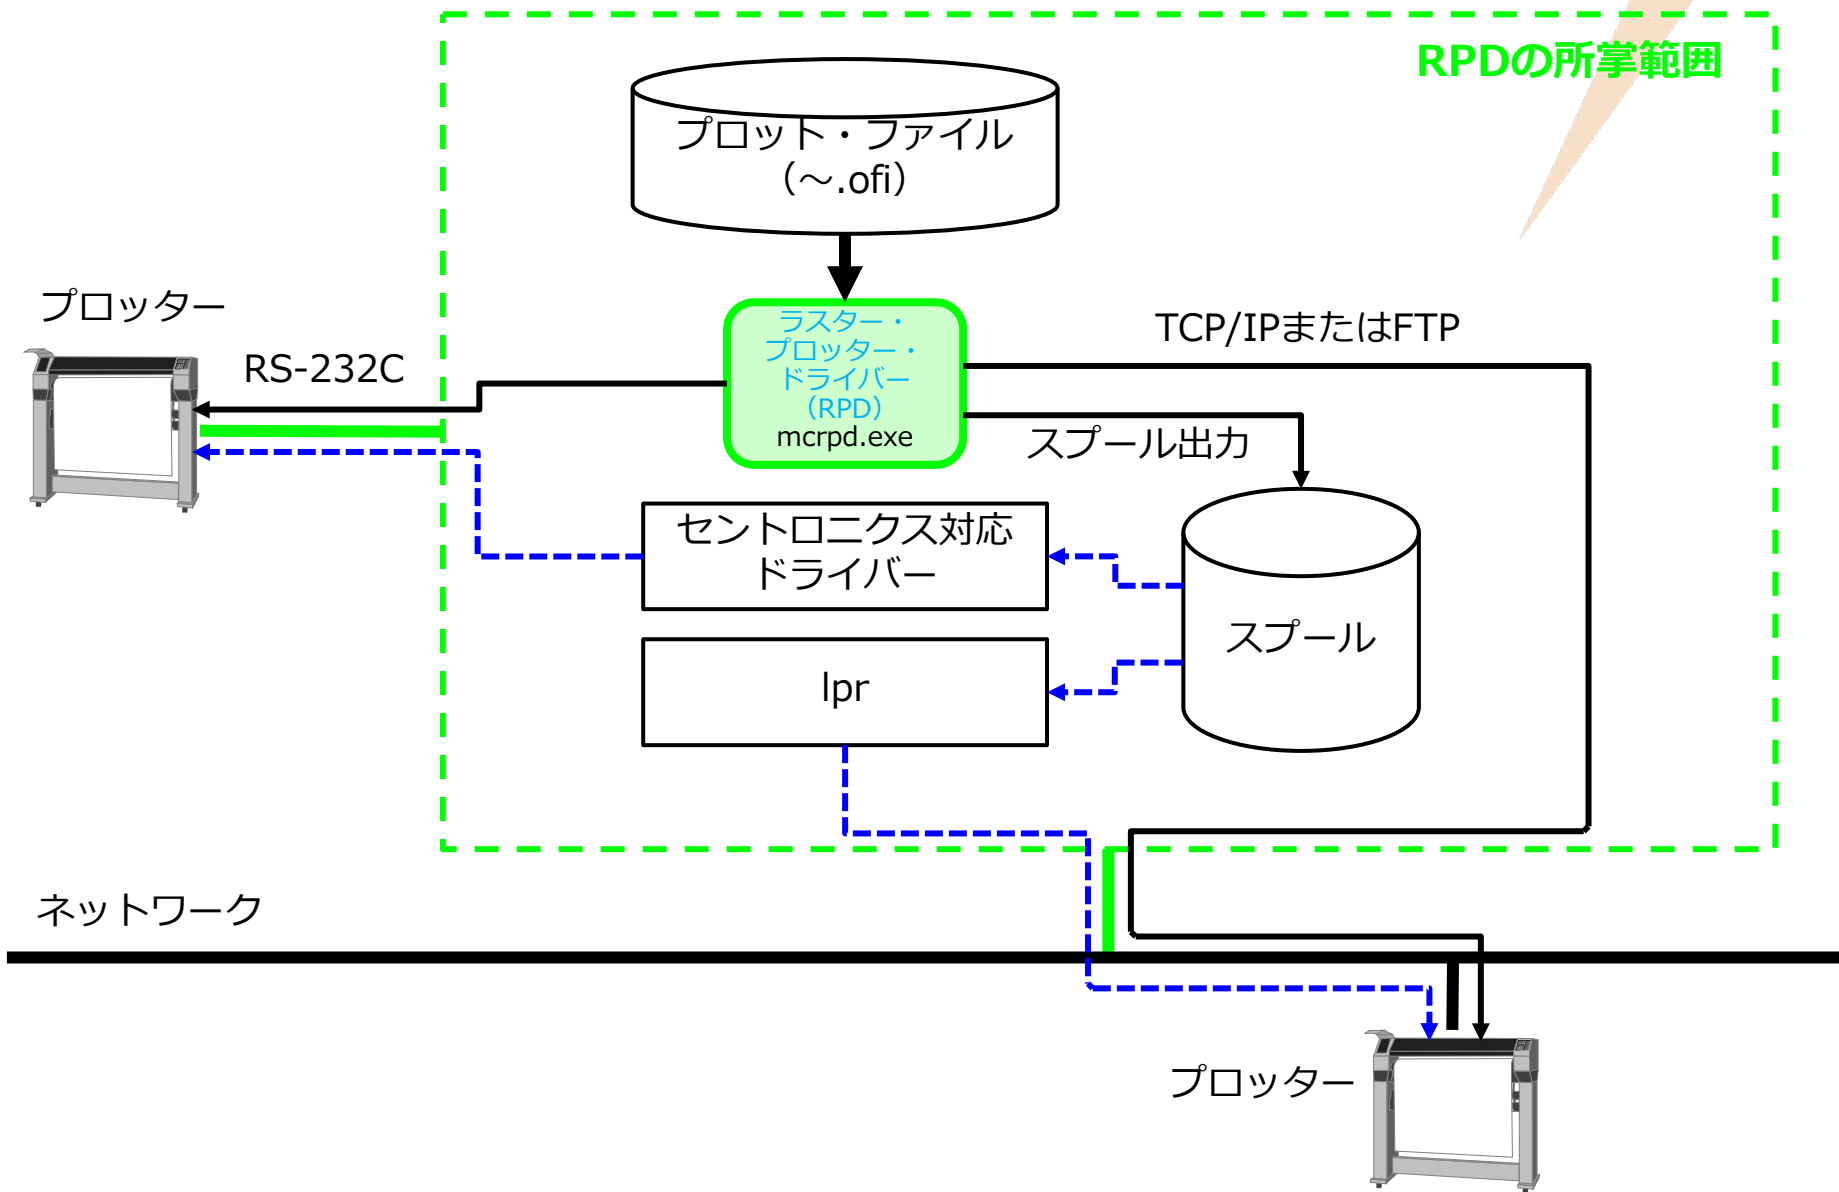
RPDの所掌範囲

プロット・ファイル
(～.ofi)

プロッター

RS-232C

ラスター・
プロッター・
ドライバー
(RPD)
mcrpd.exe

TCP/IPまたはFTP

スプール出力

セントロニクス対応
ドライバー

スプール

lpr

ネットワーク

プロッター